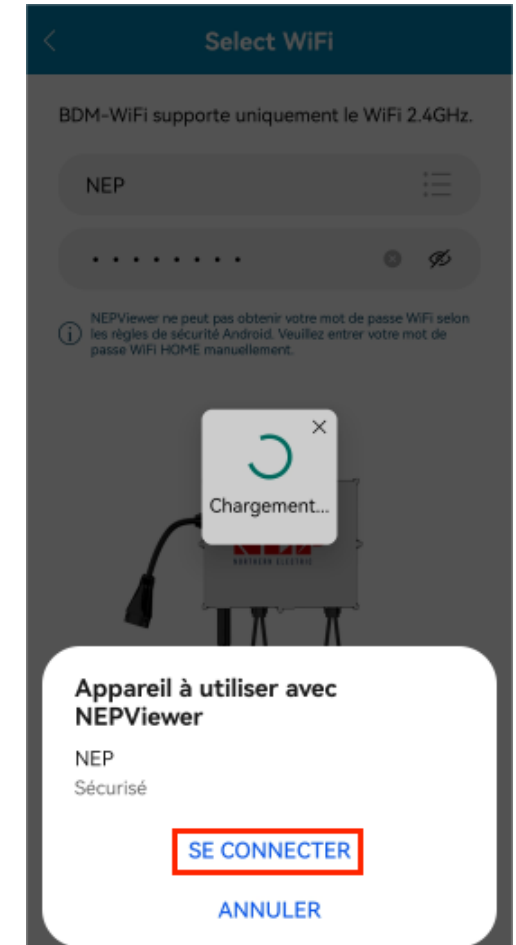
Select WiFi

BDM-WiFi supporte uniquement le WiFi 2.4GHz.

NEP

.........

NEPViewer ne peut pas obtenir votre mot de passe WiFi selon les règles de sécurité Android. Veuillez entrer votre mot de passe WiFi HOME manuellement.

Chargement...

NORTHERN ELECTRIC

Appareil à utiliser avec NEPViewer

NEP
Sécurisé

SE CONNECTER

ANNULER